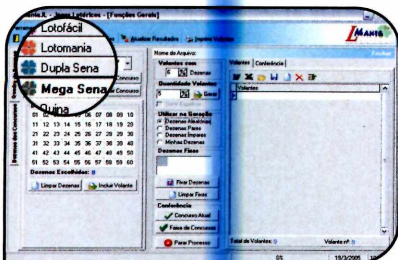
ManiaX - Jogos Lotéricos - [Funções Gerais]

Lotofácil
Lotomania
Dupla Sena
Mega Sena
Quina

Atualizar Resultados
Imprimir Volantes

MANIA

Fechar

Concurso
Concurso

Nome do Arquivo:
Volantes com
6 Dezenas
Quantidade Volantes
5 Gerar
Gerar Equilibrado
Utilizar na Geração
Dezenas Aleatórias
Dezenas Pares
Dezenas Impares
Minhas Dezenas
Dezenas Fixas

Fixar Dezenas
Limpar Fixas
Conferência
Concurso Atual
Faixa de Concursos
Parar Processo

Volantes
Conferência

Volantes

Total de Volantes: 0
Volante nº: 0

01 02 03 04 05 06 07 08 09 10
11 12 13 14 15 16 17 18 19 20
21 22 23 24 25 26 27 28 29 30
31 32 33 34 35 36 37 38 39 40
41 42 43 44 45 46 47 48 49 50
51 52 53 54 55 56 57 58 59 60

Dezenas Escolhidas: 0
Limpar Dezenas
Incluir Volante

Dezenas dos Concursos

0%
19/3/2005